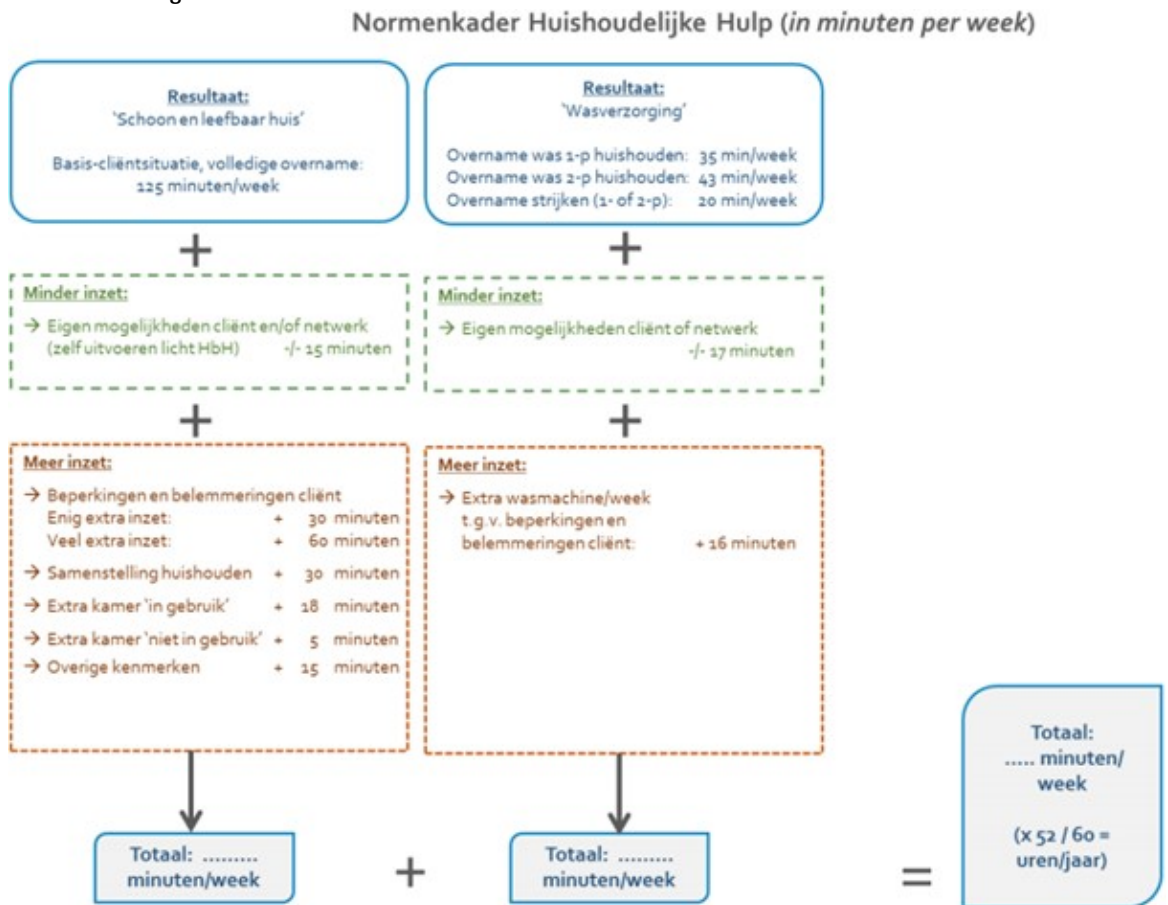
Normenkader Huishoudelijke Hulp (*in minuten per week*)

Resultaat:
'Schoon en leefbaar huis'

Basis-cliëntsituatie, volledige overname:
125 minuten/week

Resultaat:
'Wasverzorging'

Overname was 1-p huishouden: 35 min/week
Overname was 2-p huishouden: 43 min/week
Overname strijken (1- of 2-p): 20 min/week

+

+

Minder inzet:
→ Eigen mogelijkheden cliënt en/of netwerk (zelf uitvoeren licht HbH) -/- 15 minuten

Minder inzet:
→ Eigen mogelijkheden cliënt of netwerk -/- 17 minuten

+

+

Meer inzet:
→ Beperkingen en belemmeringen cliënt
Enig extra inzet: + 30 minuten
Veel extra inzet: + 60 minuten
→ Samenstelling huishouden + 30 minuten
→ Extra kamer 'in gebruik' + 18 minuten
→ Extra kamer 'niet in gebruik' + 5 minuten
→ Overige kenmerken + 15 minuten

Meer inzet:
→ Extra wasmachine/week t.g.v. beperkingen en belemmeringen cliënt: + 16 minuten

Totaal: ......... minuten/week

+

Totaal: ......... minuten/week

=

Totaal: ..... minuten/ week

(x 52 / 60 = uren/jaar)